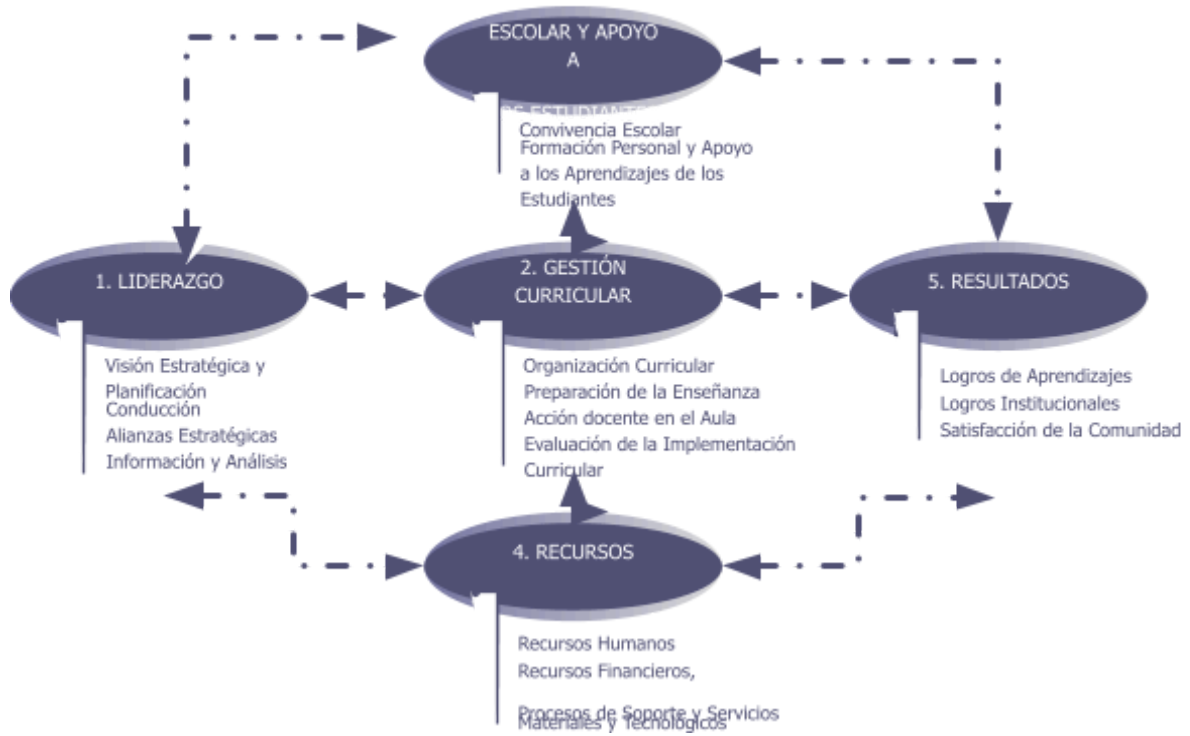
ESCOLAR Y APOYO A

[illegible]

Convivencia Escolar
Formación Personal y Apoyo a los Aprendizajes de los Estudiantes

1. LIDERAZGO

Visión Estratégica y Planificación
Conducción
Alianzas Estratégicas
Información y Análisis

2. GESTIÓN CURRICULAR

Organización Curricular
Preparación de la Enseñanza
Acción docente en el Aula
Evaluación de la Implementación Curricular

5. RESULTADOS

Logros de Aprendizajes
Logros Institucionales
Satisfacción de la Comunidad

4. RECURSOS

Recursos Humanos
Recursos Financieros,
Procesos de Soporte y Servicios
Materiales y Tecnológicos